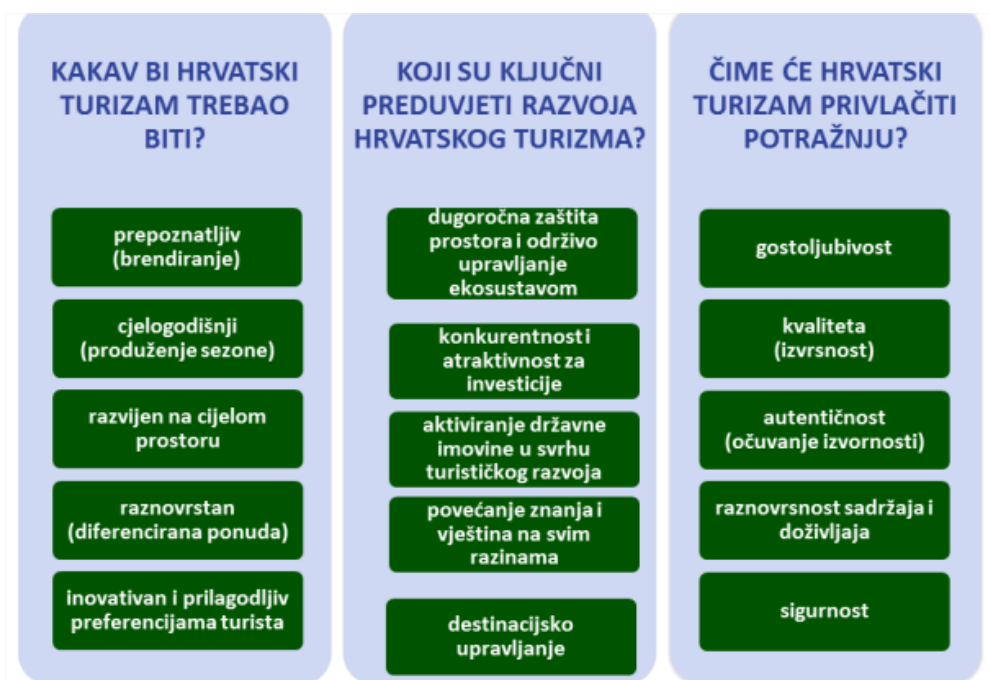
KAKAV BI HRVATSKI TURIZAM TREBAO BITI?

prepoznatljiv (brendiranje)

cjelogodišnji (produženje sezone)

razvijen na cijelom prostoru

raznovrstan (diferencirana ponuda)

inovativan i prilagodljiv preferencijama turista

KOJI SU KLJUČNI PREDUVJETI RAZVOJA HRVATSKOG TURIZMA?

dugoročna zaštita prostora i održivo upravljanje ekosustavom

konkurentnost i atraktivnost za investicije

aktiviranje državne imovine u svrhu turističkog razvoja

povećanje znanja i vještina na svim razinama

destinacijsko upravljanje

ČIME ĆE HRVATSKI TURIZAM PRIVLAČITI POTRAŽNJU?

gostoljubivost

kvaliteta (izvrsnost)

autentičnost (očuvanje izvornosti)

raznovrsnost sadržaja i doživljaja

sigurnost